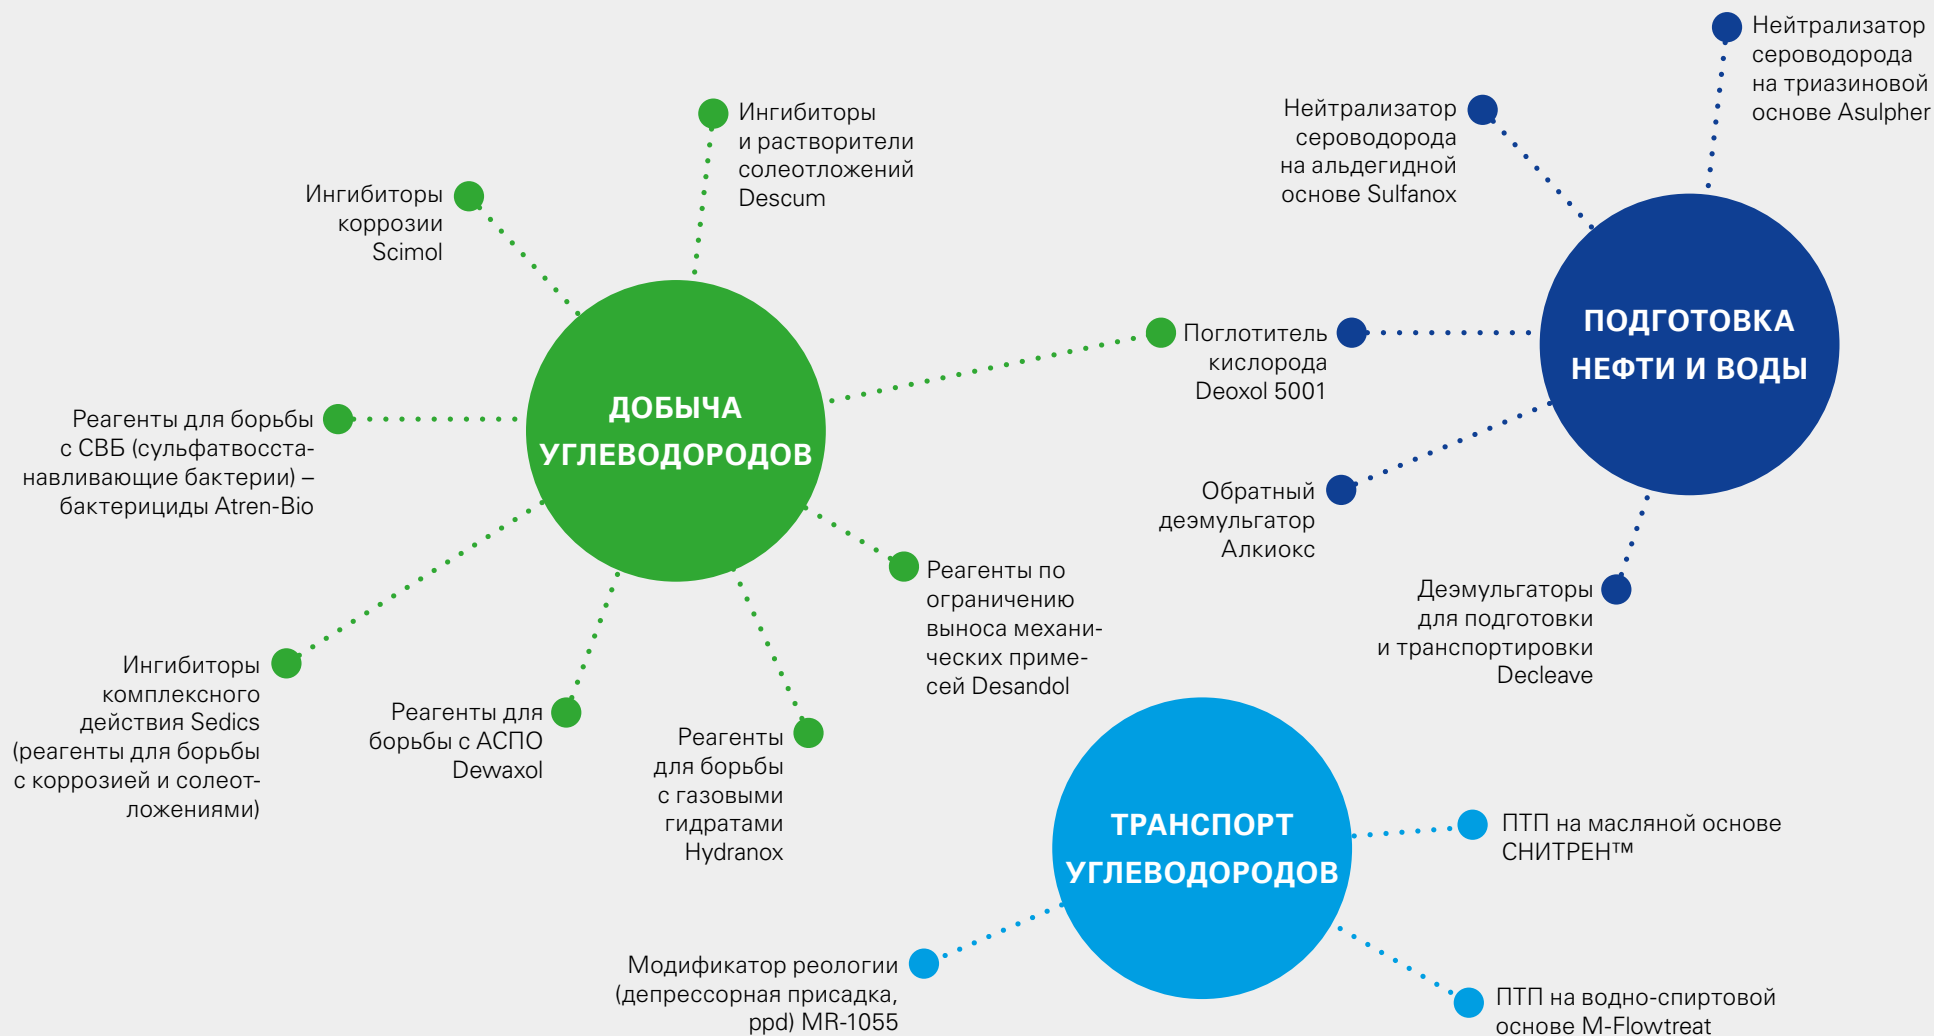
Нейтрализатор сероводорода на триазиновой основе Asulpher

Нейтрализатор сероводорода на альдегидной основе Sulfanox

Ингибиторы и растворители солеотложений Descum

Ингибиторы коррозии Scimol

ПОДГОТОВКА НЕФТИ И ВОДЫ

Поглотитель кислорода Deoxol 5001

ДОБЫЧА УГЛЕВОДОРОДОВ

Реагенты для борьбы с СВБ (сульфатвосстанавливающие бактерии) – бактерициды Atren-Bio

Обратный деэмульгатор Алкиокс

Реагенты по ограничению выноса механических примесей Desandol

Деэмульгаторы для подготовки и транспортировки Decleave

Ингибиторы комплексного действия Sedics (реагенты для борьбы с коррозией и солеотложениями)

Реагенты для борьбы с АСПО Dewaxol

Реагенты для борьбы с газовыми гидратами Hydranox

ТРАНСПОРТ УГЛЕВОДОРОДОВ

ПТП на масляной основе СНИТРЕН™

Модификатор реологии (депрессорная присадка, ppd) MR-1055

ПТП на водно-спиртовой основе M-Flowtreat